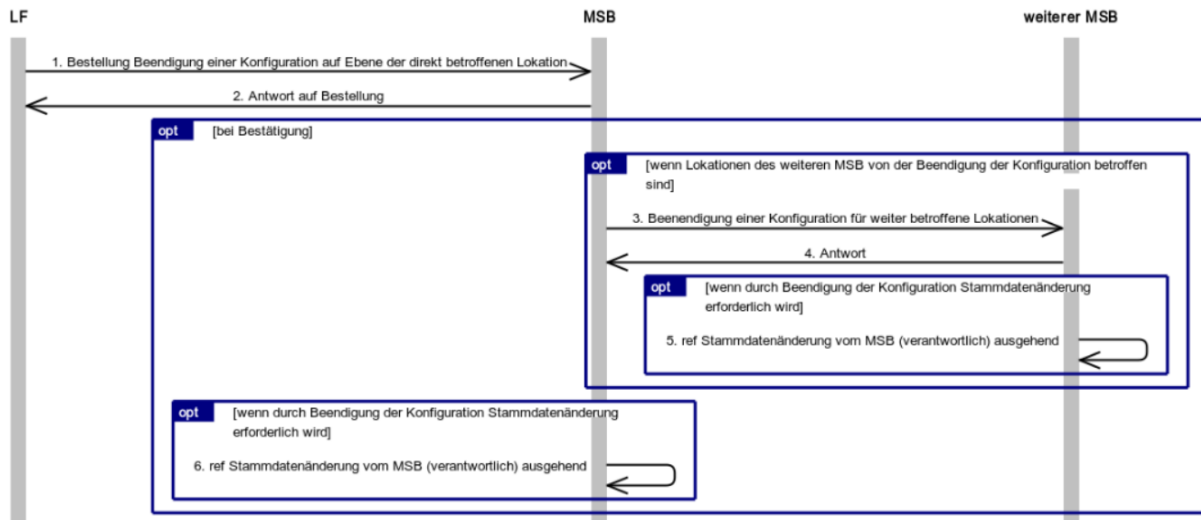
LF

MSB

weiterer MSB

1. Bestellung Beendigung einer Konfiguration auf Ebene der direkt betroffenen Lokation

2. Antwort auf Bestellung

opt [bei Bestätigung]

opt [wenn Lokationen des weiteren MSB von der Beendigung der Konfiguration betroffen sind]

3. Beenendigung einer Konfiguration für weiter betroffene Lokationen

4. Antwort

opt [wenn durch Beendigung der Konfiguration Stammdatenänderung erforderlich wird]

5. ref Stammdatenänderung vom MSB (verantwortlich) ausgehend

opt [wenn durch Beendigung der Konfiguration Stammdatenänderung erforderlich wird]

6. ref Stammdatenänderung vom MSB (verantwortlich) ausgehend